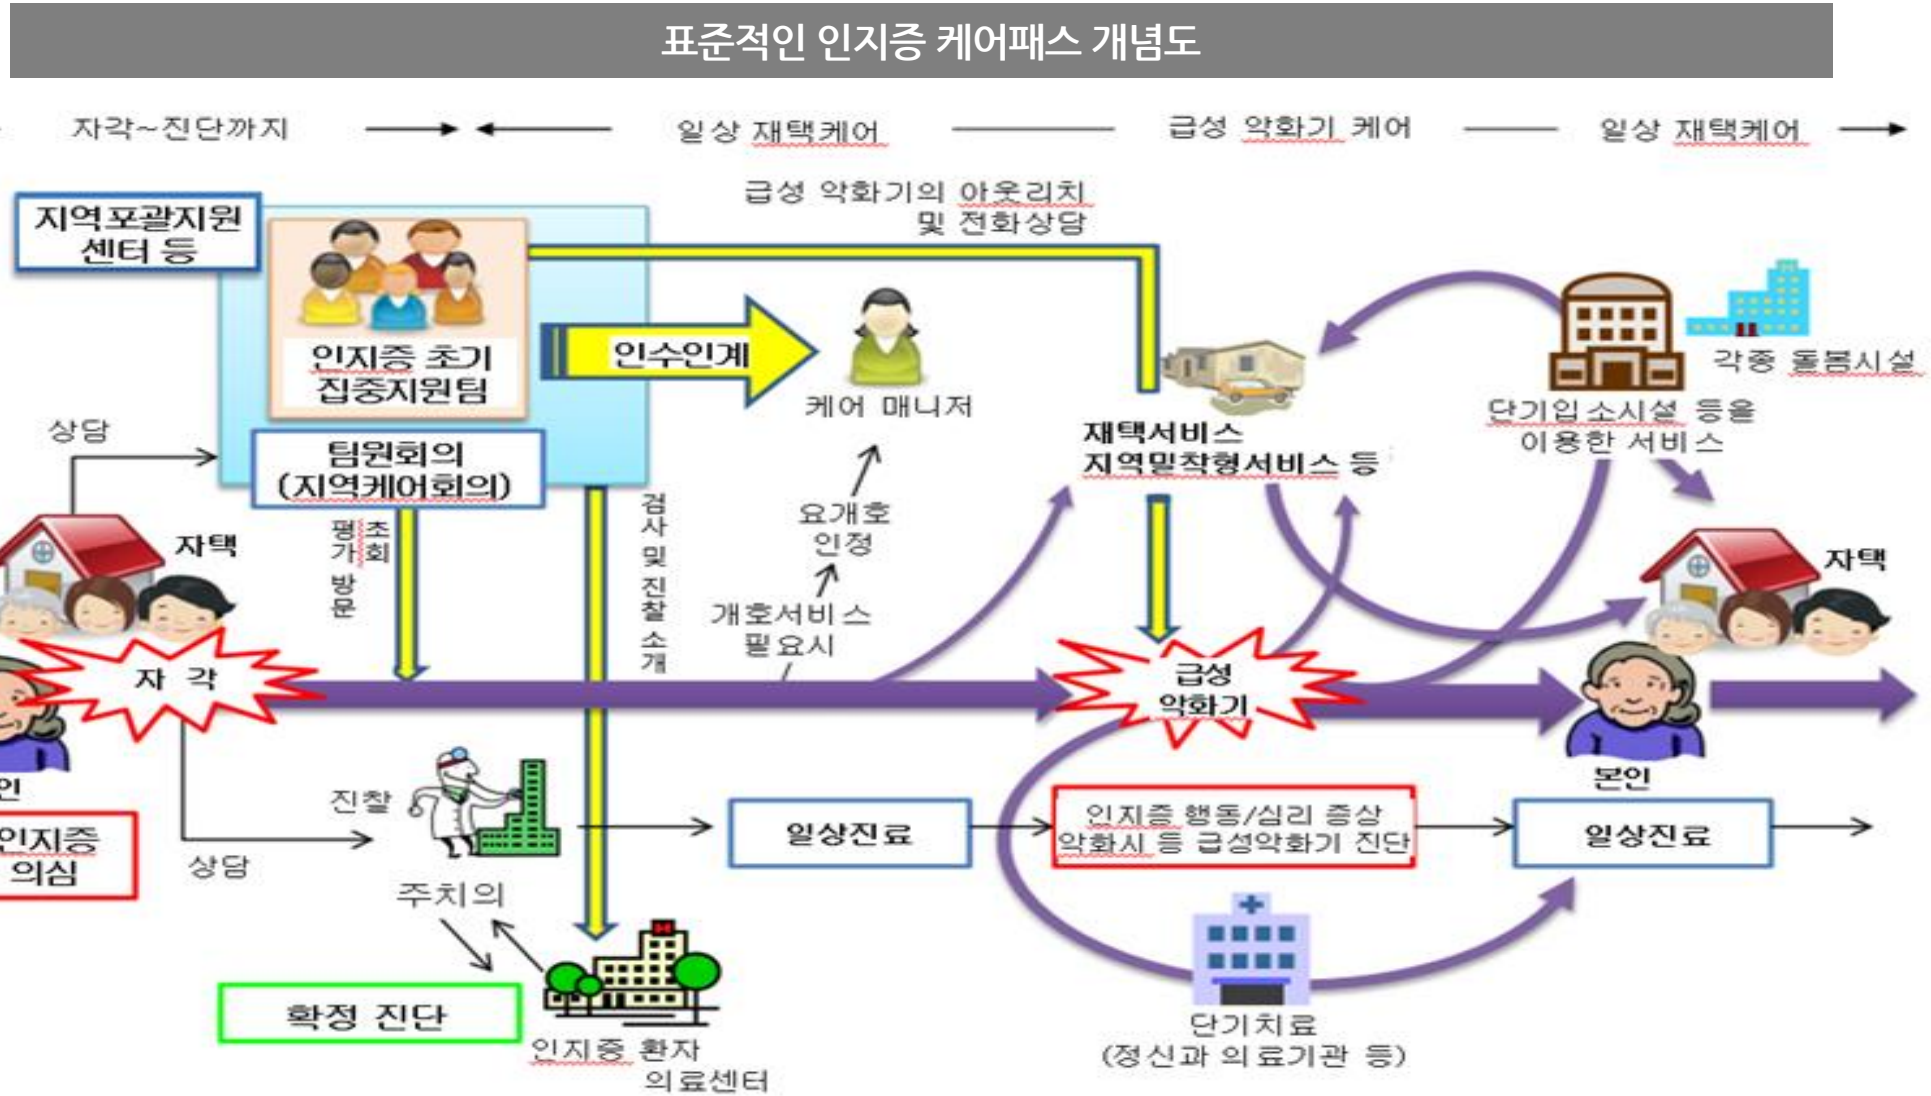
표준적인 인지증 케어패스 개념도

자각~진단까지
일상 재택케어
급성 악화기 케어
일상 재택케어

지역포괄지원 센터 등
인지증 초기 집중지원팀
팀원회의 (지역케어회의)
인수인계
케어 매니저
급성 악화기의 아웃리치 및 전화상담
재택서비스 지역밀착형서비스 등
각종 돌봄시설
단기입소시설 등을 이용한 서비스
상담
자택
평가
초회
방문
검사 및 진찰 소개
요개호 인정
개호서비스 필요시
자 각
급성 악화기
자택
본인
인
인지증 의심
진찰
상담
주치의
일상진료
인지증 행동/심리 증상 악화시 등 급성악화기 진단
일상진료
확정 진단
인지증 환자 의료센터
단기치료 (정신과 의료기관 등)